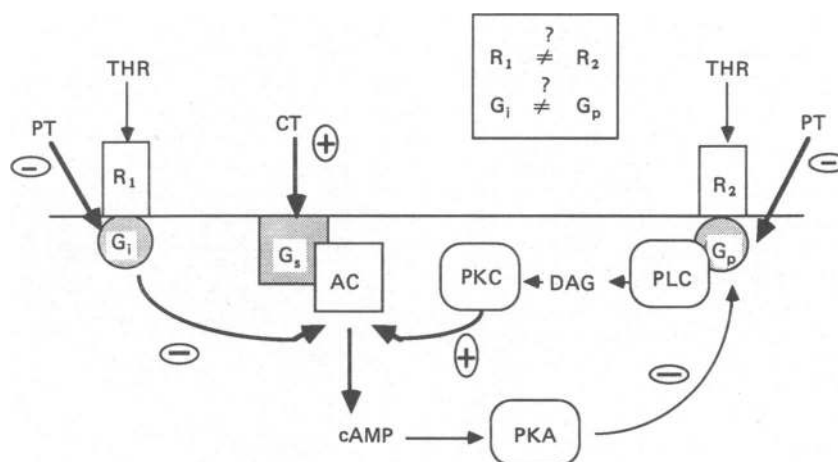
$R_1 \overset{?}{\neq} R_2$

$G_i \overset{?}{\neq} G_p$

THR

THR

PT

PT

$\ominus$

$\ominus$

CT

$\oplus$

$R_1$

$R_2$

$G_i$

$G_s$

AC

PKC

DAG

PLC

$G_p$

$\ominus$

$\oplus$

$\ominus$

cAMP

PKA